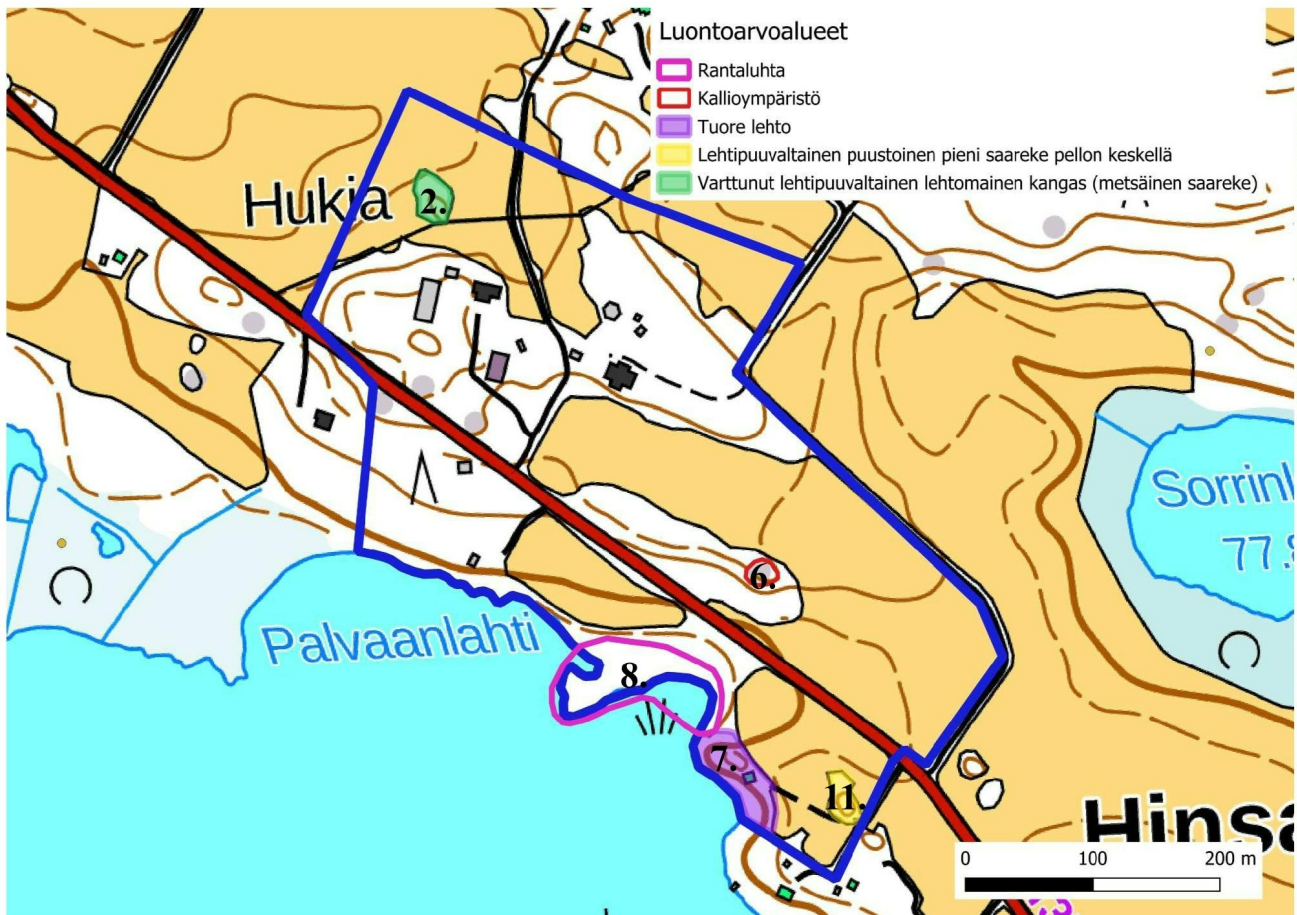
Luontoarvoalueet
Rantaluhta
Kallioympäristö
Tuore lehto
Lehtipuuvaltainen puustoinen pieni saareke pellon keskellä
Varttunut lehtipuuvaltainen lehtomainen kangas (metsäinen saareke)

Hukia
2.
Sorrinl
77.
6.
Palvaanlahti
8.
7.
11.
Hinsa
0
100
200 m